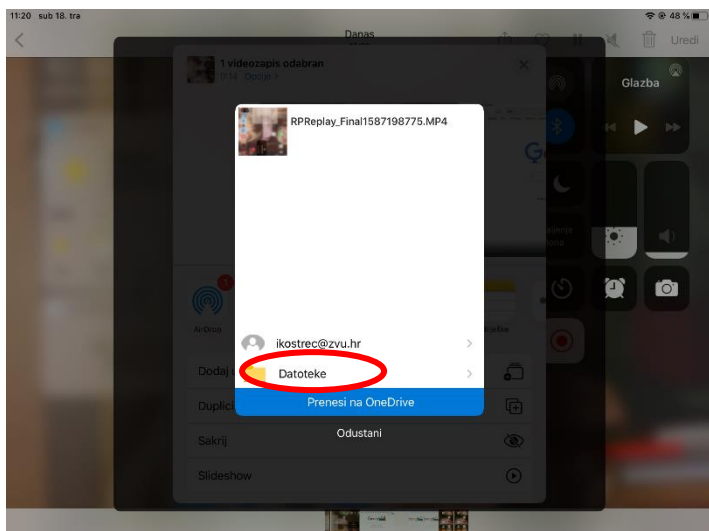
11:20 sub 18. tra

48 %

Danas

Uredi

1 videozapis odabran

1:14 Dodaj

Glazba

AirDrop

Dodaj

Duplici

Sakrij

Slideshow

RPReplay_Final1587198775.MP4

ikostrec@zvu.hr

Datoteke

Prenesi na OneDrive

Odustani